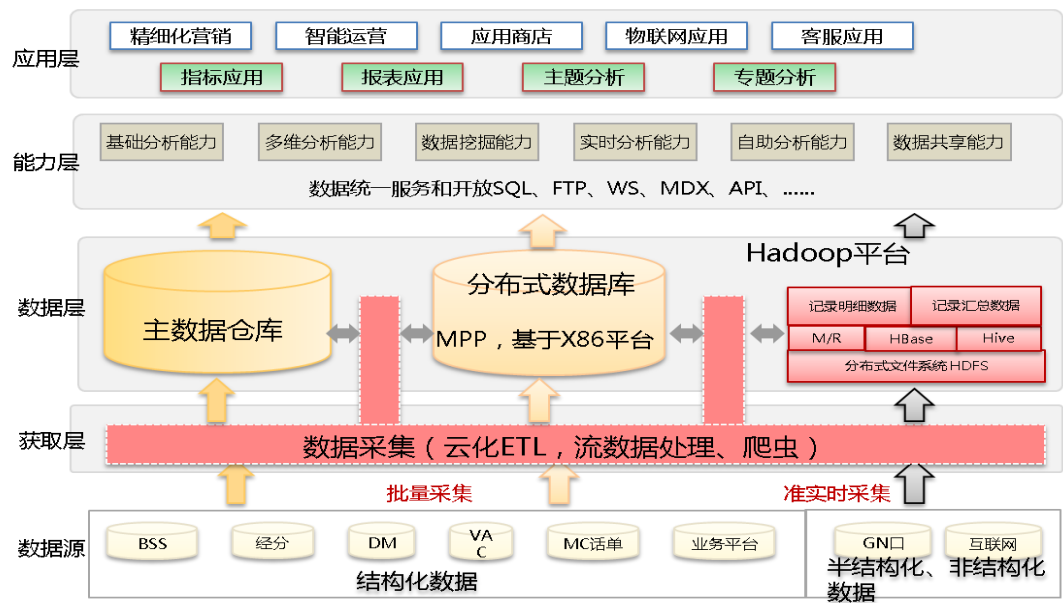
应用层

精细化营销 智能运营 应用商店 物联网应用 客服应用

指标应用 报表应用 主题分析 专题分析

能力层

基础分析能力 多维分析能力 数据挖掘能力 实时分析能力 自助分析能力 数据共享能力

数据统一服务和开放SQL、FTP、WS、MDX、API、……

数据层

主数据仓库

分布式数据库

MPP，基于X86平台

Hadoop平台

记录明细数据 记录汇总数据

M/R HBase Hive

分布式文件系统 HDFS

获取层

数据采集（云化ETL，流数据处理、爬虫）

批量采集 准实时采集

数据源

BSS 经分 DM VAC MC话单 业务平台

结构化数据

GN口 互联网

半结构化、非结构化数据